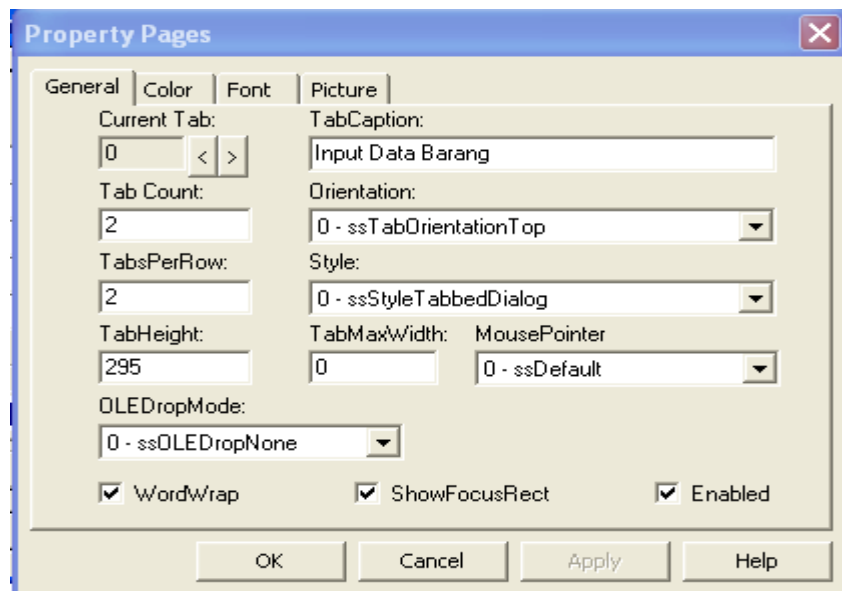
Property Pages

General | Color | Font | Picture

Current Tab:
0 < >

TabCaption:
Input Data Barang

Tab Count:
2

Orientation:
0 - ssTabOrientationTop

TabsPerRow:
2

Style:
0 - ssStyleTabbedDialog

TabHeight:
295

TabMaxWidth:
0

MousePointer
0 - ssDefault

OLEDropMode:
0 - ssOLEDropNone

☑ WordWrap ☑ ShowFocusRect ☑ Enabled

OK Cancel Apply Help